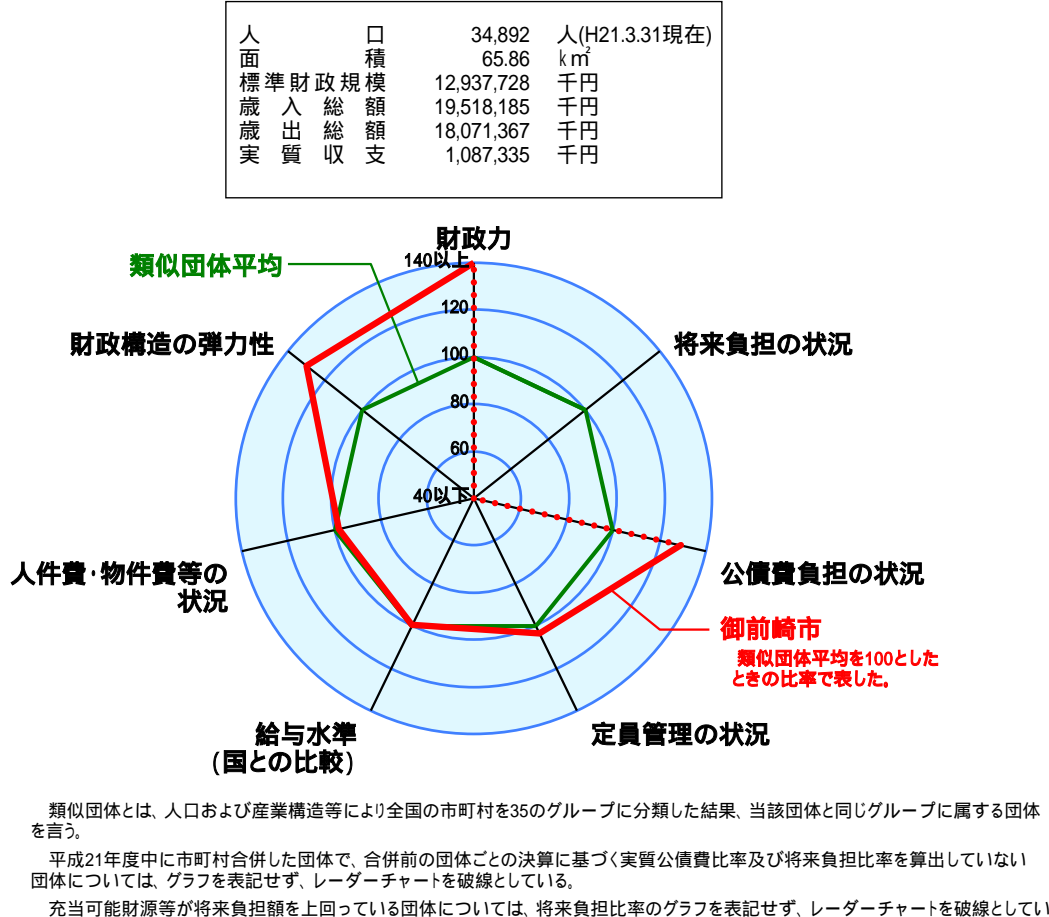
| | | |
|---|---|---|
| 人口 | 34,892 | 人(H21.3.31現在) |
| 面積 | 65.86 | $km^2$ |
| 標準財政規模 | 12,937,728 | 千円 |
| 歳入総額 | 19,518,185 | 千円 |
| 歳出総額 | 18,071,367 | 千円 |
| 実質収支 | 1,087,335 | 千円 |

財政力

類似団体平均

140以上

120

100

80

60

40以下

財政構造の弾力性

将来負担の状況

公債費負担の状況

人件費･物件費等の状況

御前崎市

類似団体平均を100としたときの比率で表した。

給与水準(国との比較)

定員管理の状況

類似団体とは、人口および産業構造等により全国の市町村を35のグループに分類した結果、当該団体と同じグループに属する団体を言う。

平成21年度中に市町村合併した団体で、合併前の団体ごとの決算に基づく実質公債費比率及び将来負担比率を算出していない団体については、グラフを表記せず、レーダーチャートを破線としている。

充当可能財源等が将来負担額を上回っている団体については、将来負担比率のグラフを表記せず、レーダーチャートを破線としてい